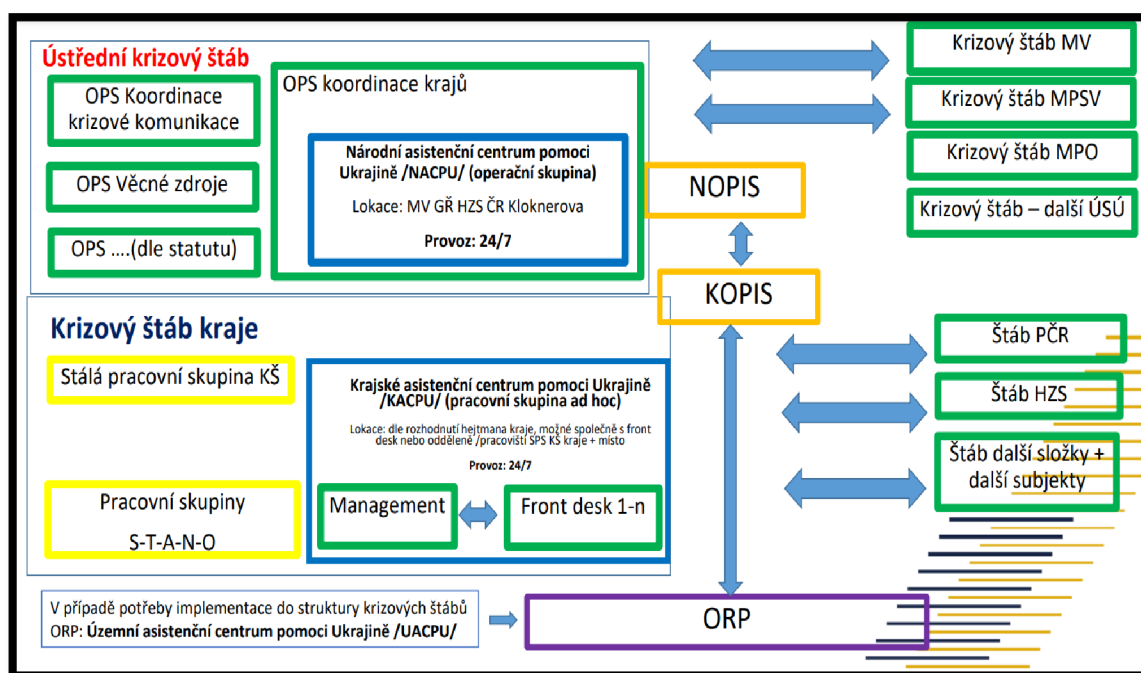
Ústřední krizový štáb

OPS Koordinace krizové komunikace

OPS Věcné zdroje

OPS ….(dle statutu)

OPS koordinace krajů

Národní asistenční centrum pomoci Ukrajině /NACPU/ (operační skupina)

Lokace: MV GŘ HZS ČR Kloknerova

Provoz: 24/7

NOPIS

KOPIS

Krizový štáb MV

Krizový štáb MPSV

Krizový štáb MPO

Krizový štáb – další ÚSÚ

Krizový štáb kraje

Stálá pracovní skupina KŠ

Pracovní skupiny

S-T-A-N-O

Krajské asistenční centrum pomoci Ukrajině /KACPU/ (pracovní skupina ad hoc)

Lokace: dle rozhodnutí hejtmana kraje, možné společně s front desk nebo odděleně /pracoviště SPS KŠ kraje + místo

Provoz: 24/7

Management

Front desk 1-n

Štáb PČR

Štáb HZS

Štáb další složky + další subjekty

V případě potřeby implementace do struktury krizových štábů ORP: Územní asistenční centrum pomoci Ukrajině /UACPU/

ORP